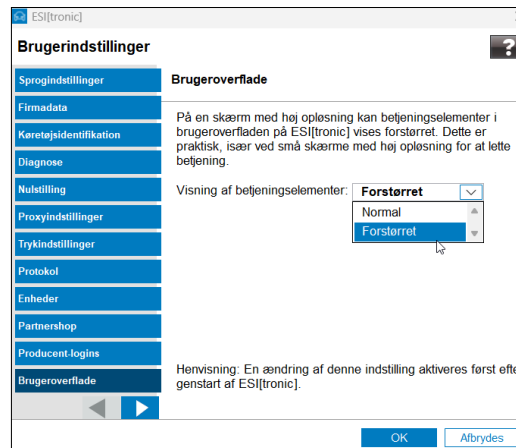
ESI[tronic]

Brugerindstillinger

Sprogindstillinger
Firmadata
Køretøjsidentifikation
Diagnose
Nulstilling
Proxyindstillinger
Trykindstillinger
Protokol
Enheder
Partnershop
Producent-logins
Brugeroverflade

Brugeroverflade

På en skærm med høj opløsning kan betjeningselementer i brugeroverfladen på ESI[tronic] vises forstørret. Dette er praktisk, især ved små skærme med høj opløsning for at lette betjening.

Visning af betjeningselementer: Forstørret

Normal
Forstørret

Henvisning: En ændring af denne indstilling aktiveres først efte genstart af ESI[tronic].

OK
Afbrydes